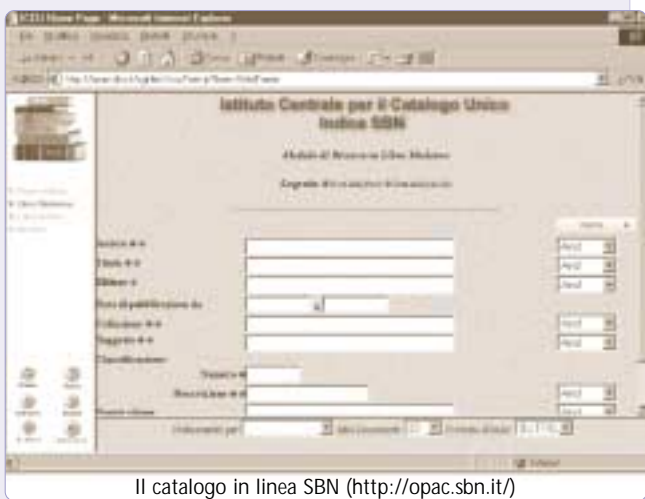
ICCU Home Page - Microsoft Internet Explorer

Istituto Centrale per il Catalogo Unico
Indice SBN

Modulo di Ricerca su Libro Moderno

Legenda: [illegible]

Autore
Titolo
Editore
Data di pubblicazione da
Collezione
Soggetto
Classificazione
Numero
Descrizione
Numeri identif.

AND
AND
AND
AND
AND
AND
AND

Il catalogo in linea SBN (http://opac.sbn.it/)